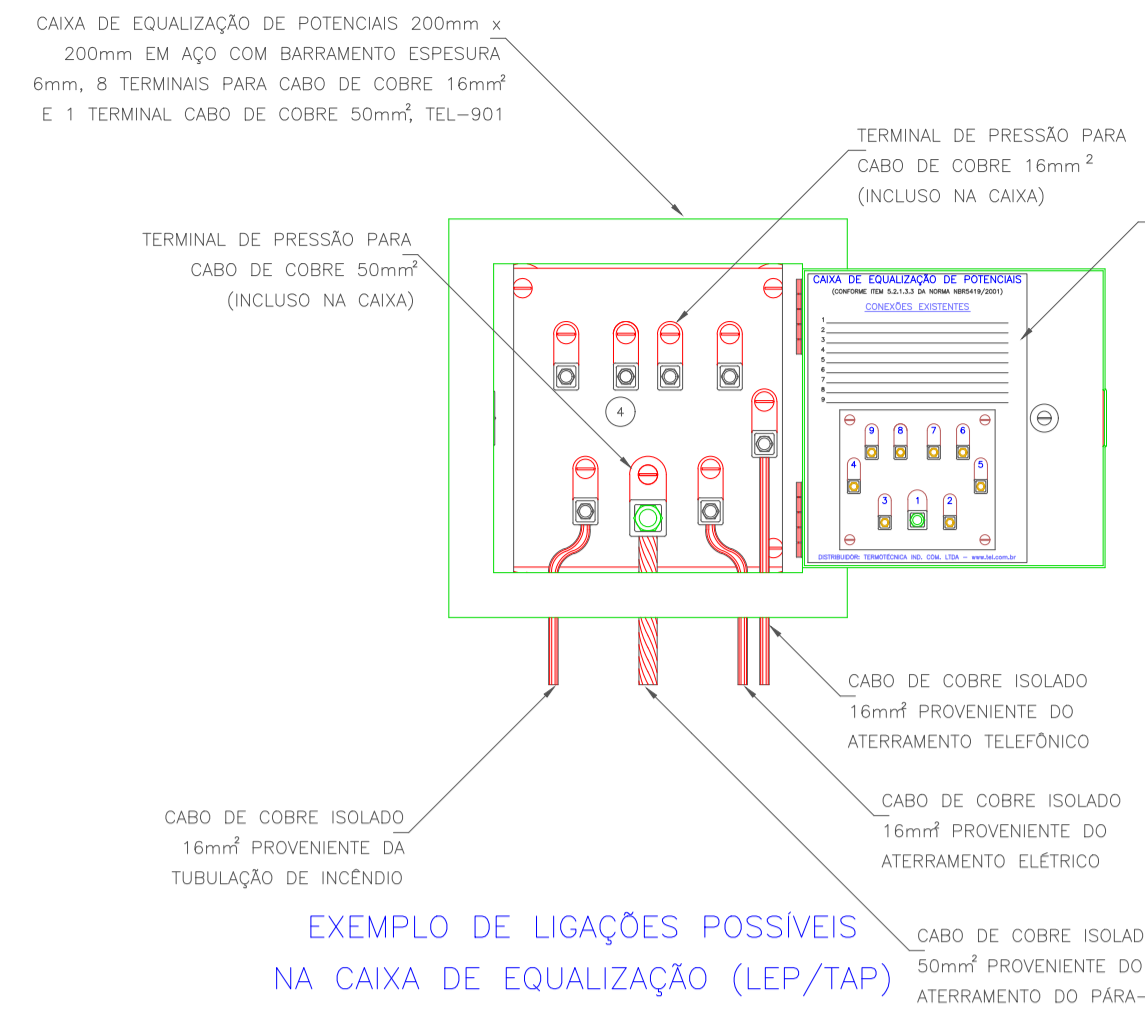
CAIXA DE EQUALIZAÇÃO DE POTENCIAIS 200mm x 200mm EM AÇO COM BARRAMENTO ESPESURA 6mm, 8 TERMINAIS PARA CABO DE COBRE 16mm$^2$ E 1 TERMINAL CABO DE COBRE 50mm$^2$, TEL-901

TERMINAL DE PRESSÃO PARA CABO DE COBRE 16mm$^2$ (INCLUSO NA CAIXA)

TERMINAL DE PRESSÃO PARA CABO DE COBRE 50mm$^2$ (INCLUSO NA CAIXA)

4

CAIXA DE EQUALIZAÇÃO DE POTENCIAIS
(CONFORME ITEM 5.2.1.3.3 DA NORMA NBR5419/2001)
CONEXÕES EXISTENTES
1
2
3
4
5
6
7
8
9

9 8 7 6
4 5
3 1 2

DISTRIBUIDOR: TERMOTÉCNICA IND. COM. LTDA - www.tel.com.br

CABO DE COBRE ISOLADO 16mm$^2$ PROVENIENTE DO ATERRAMENTO TELEFÔNICO

CABO DE COBRE ISOLADO 16mm$^2$ PROVENIENTE DO ATERRAMENTO ELÉTRICO

CABO DE COBRE ISOLADO 16mm$^2$ PROVENIENTE DA TUBULAÇÃO DE INCÊNDIO

EXEMPLO DE LIGAÇÕES POSSÍVEIS NA CAIXA DE EQUALIZAÇÃO (LEP/TAP)

CABO DE COBRE ISOLAD 50mm$^2$ PROVENIENTE DO ATERRAMENTO DO PÁRA-